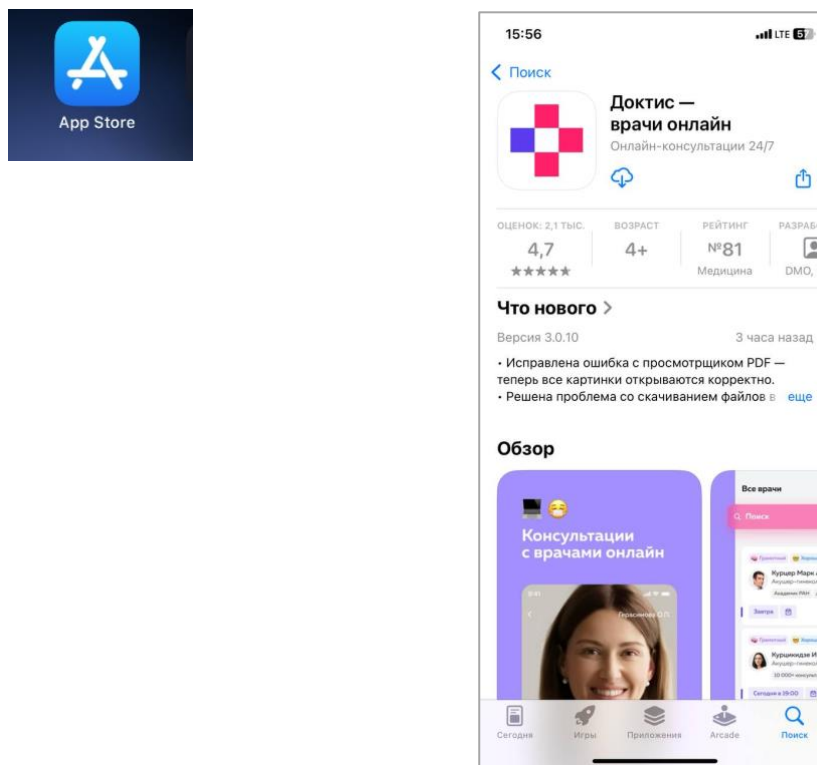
App Store

15:56

LTE 57

< Поиск

Доктис — врачи онлайн

Онлайн-консультации 24/7

ОЦЕНОК: 2,1 ТЫС.
4,7
★★★★★

ВОЗРАСТ
4+

РЕЙТИНГ
№81
Медицина

РАЗРАБ
DMO,

Что нового >

Версия 3.0.10

3 часа назад

• Исправлена ошибка с просмотрщиком PDF — теперь все картинки открываются корректно.
• Решена проблема со скачиванием файлов в еще

Обзор

Консультации с врачами онлайн

Герасимова О.П.

Все врачи

Поиск

Курцер Марк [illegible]
Акушер-гинеко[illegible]
Академик РАН

Завтра

Курцикидзе И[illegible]
Акушер-гинеко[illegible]
10 000+ консуль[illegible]

Сегодня в 19:00

Сегодня

Игры

Приложения

Arcade

Поиск